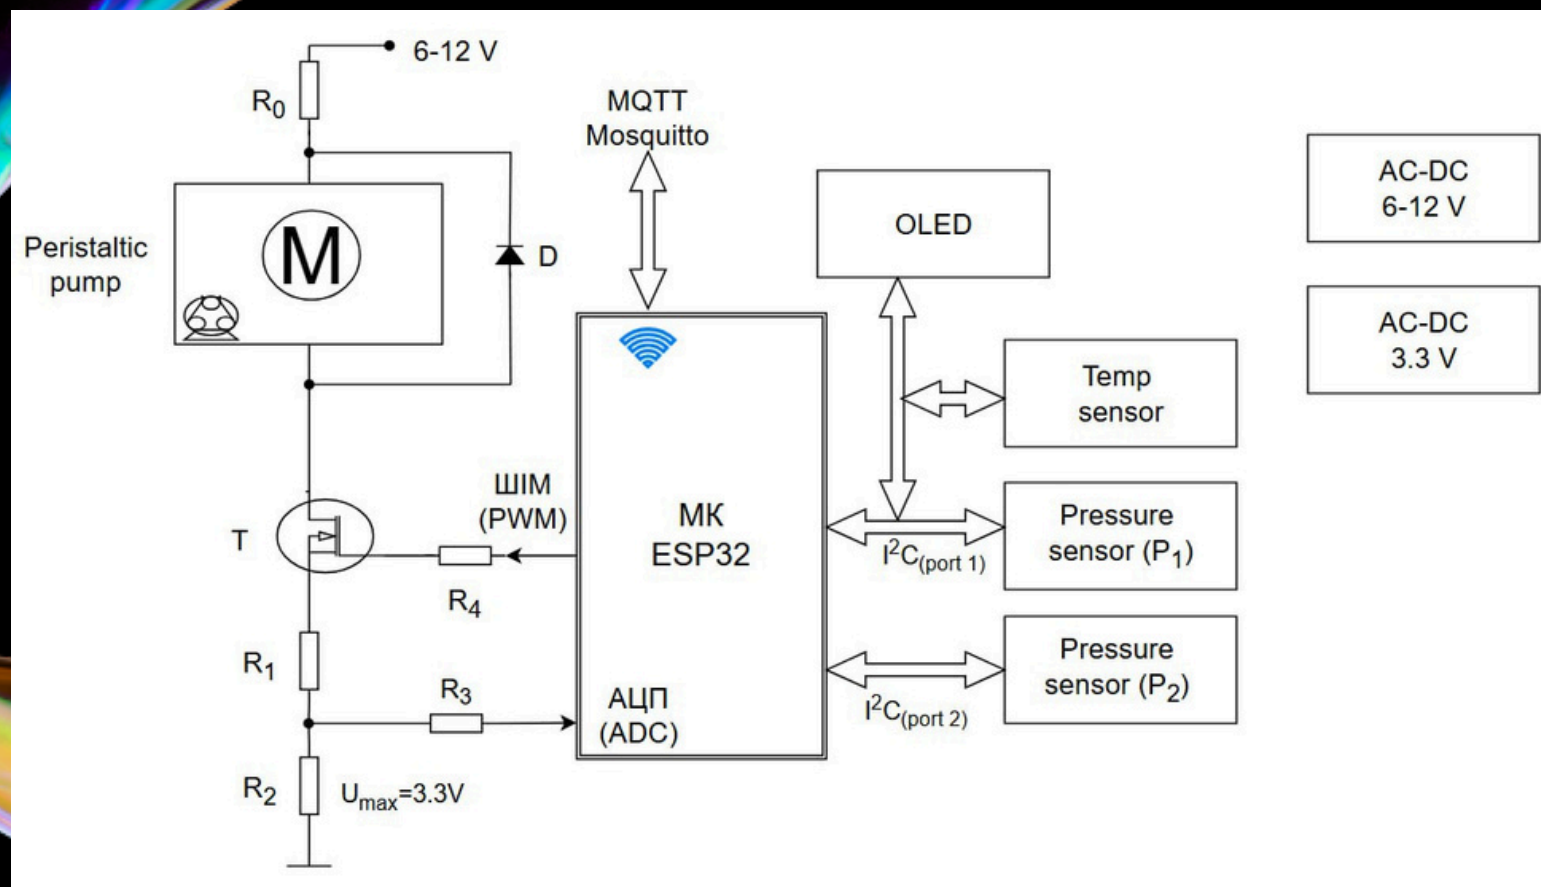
6-12 V

$R_0$

MQTT
Mosquitto

Peristaltic
pump

M

D

OLED

AC-DC
6-12 V

AC-DC
3.3 V

Temp
sensor

T

ШІМ
(PWM)

МК
ESP32

Pressure
sensor ($P_1$)

$I^2C_{(port\ 1)}$

$R_4$

$R_1$

$R_3$

АЦП
(ADC)

Pressure
sensor ($P_2$)

$I^2C_{(port\ 2)}$

$R_2$

$U_{max}$=3.3V